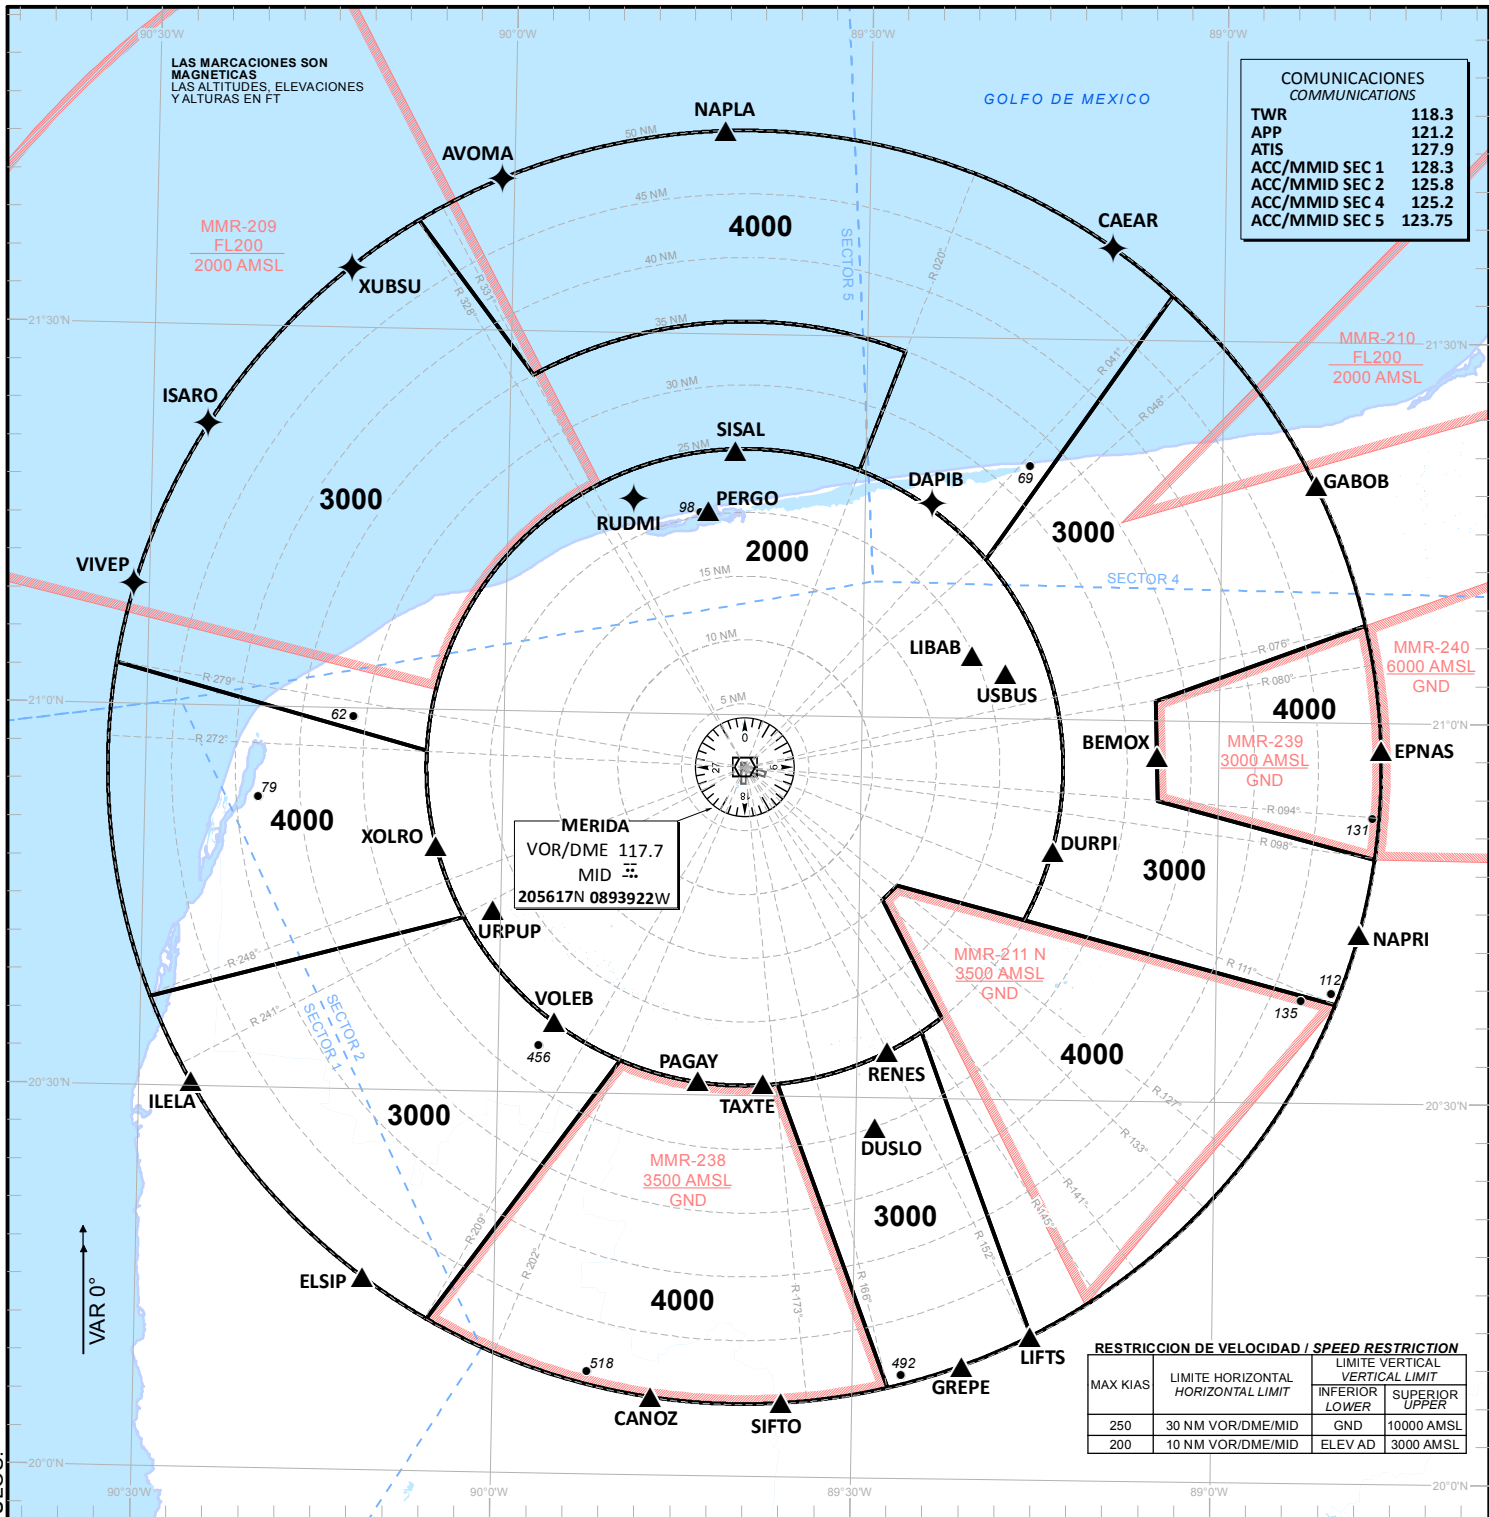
LAS MARCACIONES SON MAGNETICAS
LAS ALTITUDES, ELEVACIONES Y ALTURAS EN FT

GOLFO DE MEXICO

COMUNICACIONES
COMMUNICATIONS

| | |
|---|---|
| TWR | 118.3 |
| APP | 121.2 |
| ATIS | 127.9 |
| ACC/MMID SEC 1 | 128.3 |
| ACC/MMID SEC 2 | 125.8 |
| ACC/MMID SEC 4 | 125.2 |
| ACC/MMID SEC 5 | 123.75 |

90°30'W 90°0'W 89°30'W 89°0'W
21°30'N 21°0'N 20°30'N 20°0'N

NAPLA
AVOMA
CAEAR
XUBSU
ISARO
VIVEP
SISAL
PERGO
RUDMI
DAPIB
GABOB
LIBAB
USBUS
BEMOX
EPNAS
DURPI
NAPRI
XOLRO
URPUP
VOLEB
PAGAY
TAXTE
RENES
DUSLO
ILELA
ELSIP
CANOZ
SIFTO
GREPE
LIFTS

MMR-209
FL200
2000 AMSL

MMR-210
FL200
2000 AMSL

MMR-240
6000 AMSL
GND

MMR-239
3000 AMSL
GND

MMR-211 N
3500 AMSL
GND

MMR-238
3500 AMSL
GND

4000
3000
2000
3000
4000
4000
3000
4000
3000
3000
4000
3000

50 NM 45 NM 40 NM 35 NM 30 NM 25 NM 15 NM 10 NM 5 NM

SECTOR 5
SECTOR 4
SECTOR 2
SECTOR 1

R 020° R 041° R 048° R 076° R 080° R 094° R 098° R 111° R 127° R 133° R 141° R 145° R 152° R 166° R 173° R 202° R 209° R 241° R 248° R 272° R 279° R 328° R 331°

98 69 62 79 131 112 135 456 518 492

MERIDA
VOR/DME 117.7
MID
205617N 0893922W

VAR 0°

RESTRICCION DE VELOCIDAD / SPEED RESTRICTION

| MAX KIAS | LIMITE HORIZONTAL HORIZONTAL LIMIT | LIMITE VERTICAL VERTICAL LIMIT INFERIOR LOWER | SUPERIOR UPPER |
|---|---|---|---|
| 250 | 30 NM VOR/DME/MID | GND | 10000 AMSL |
| 200 | 10 NM VOR/DME/MID | ELEV AD | 3000 AMSL |